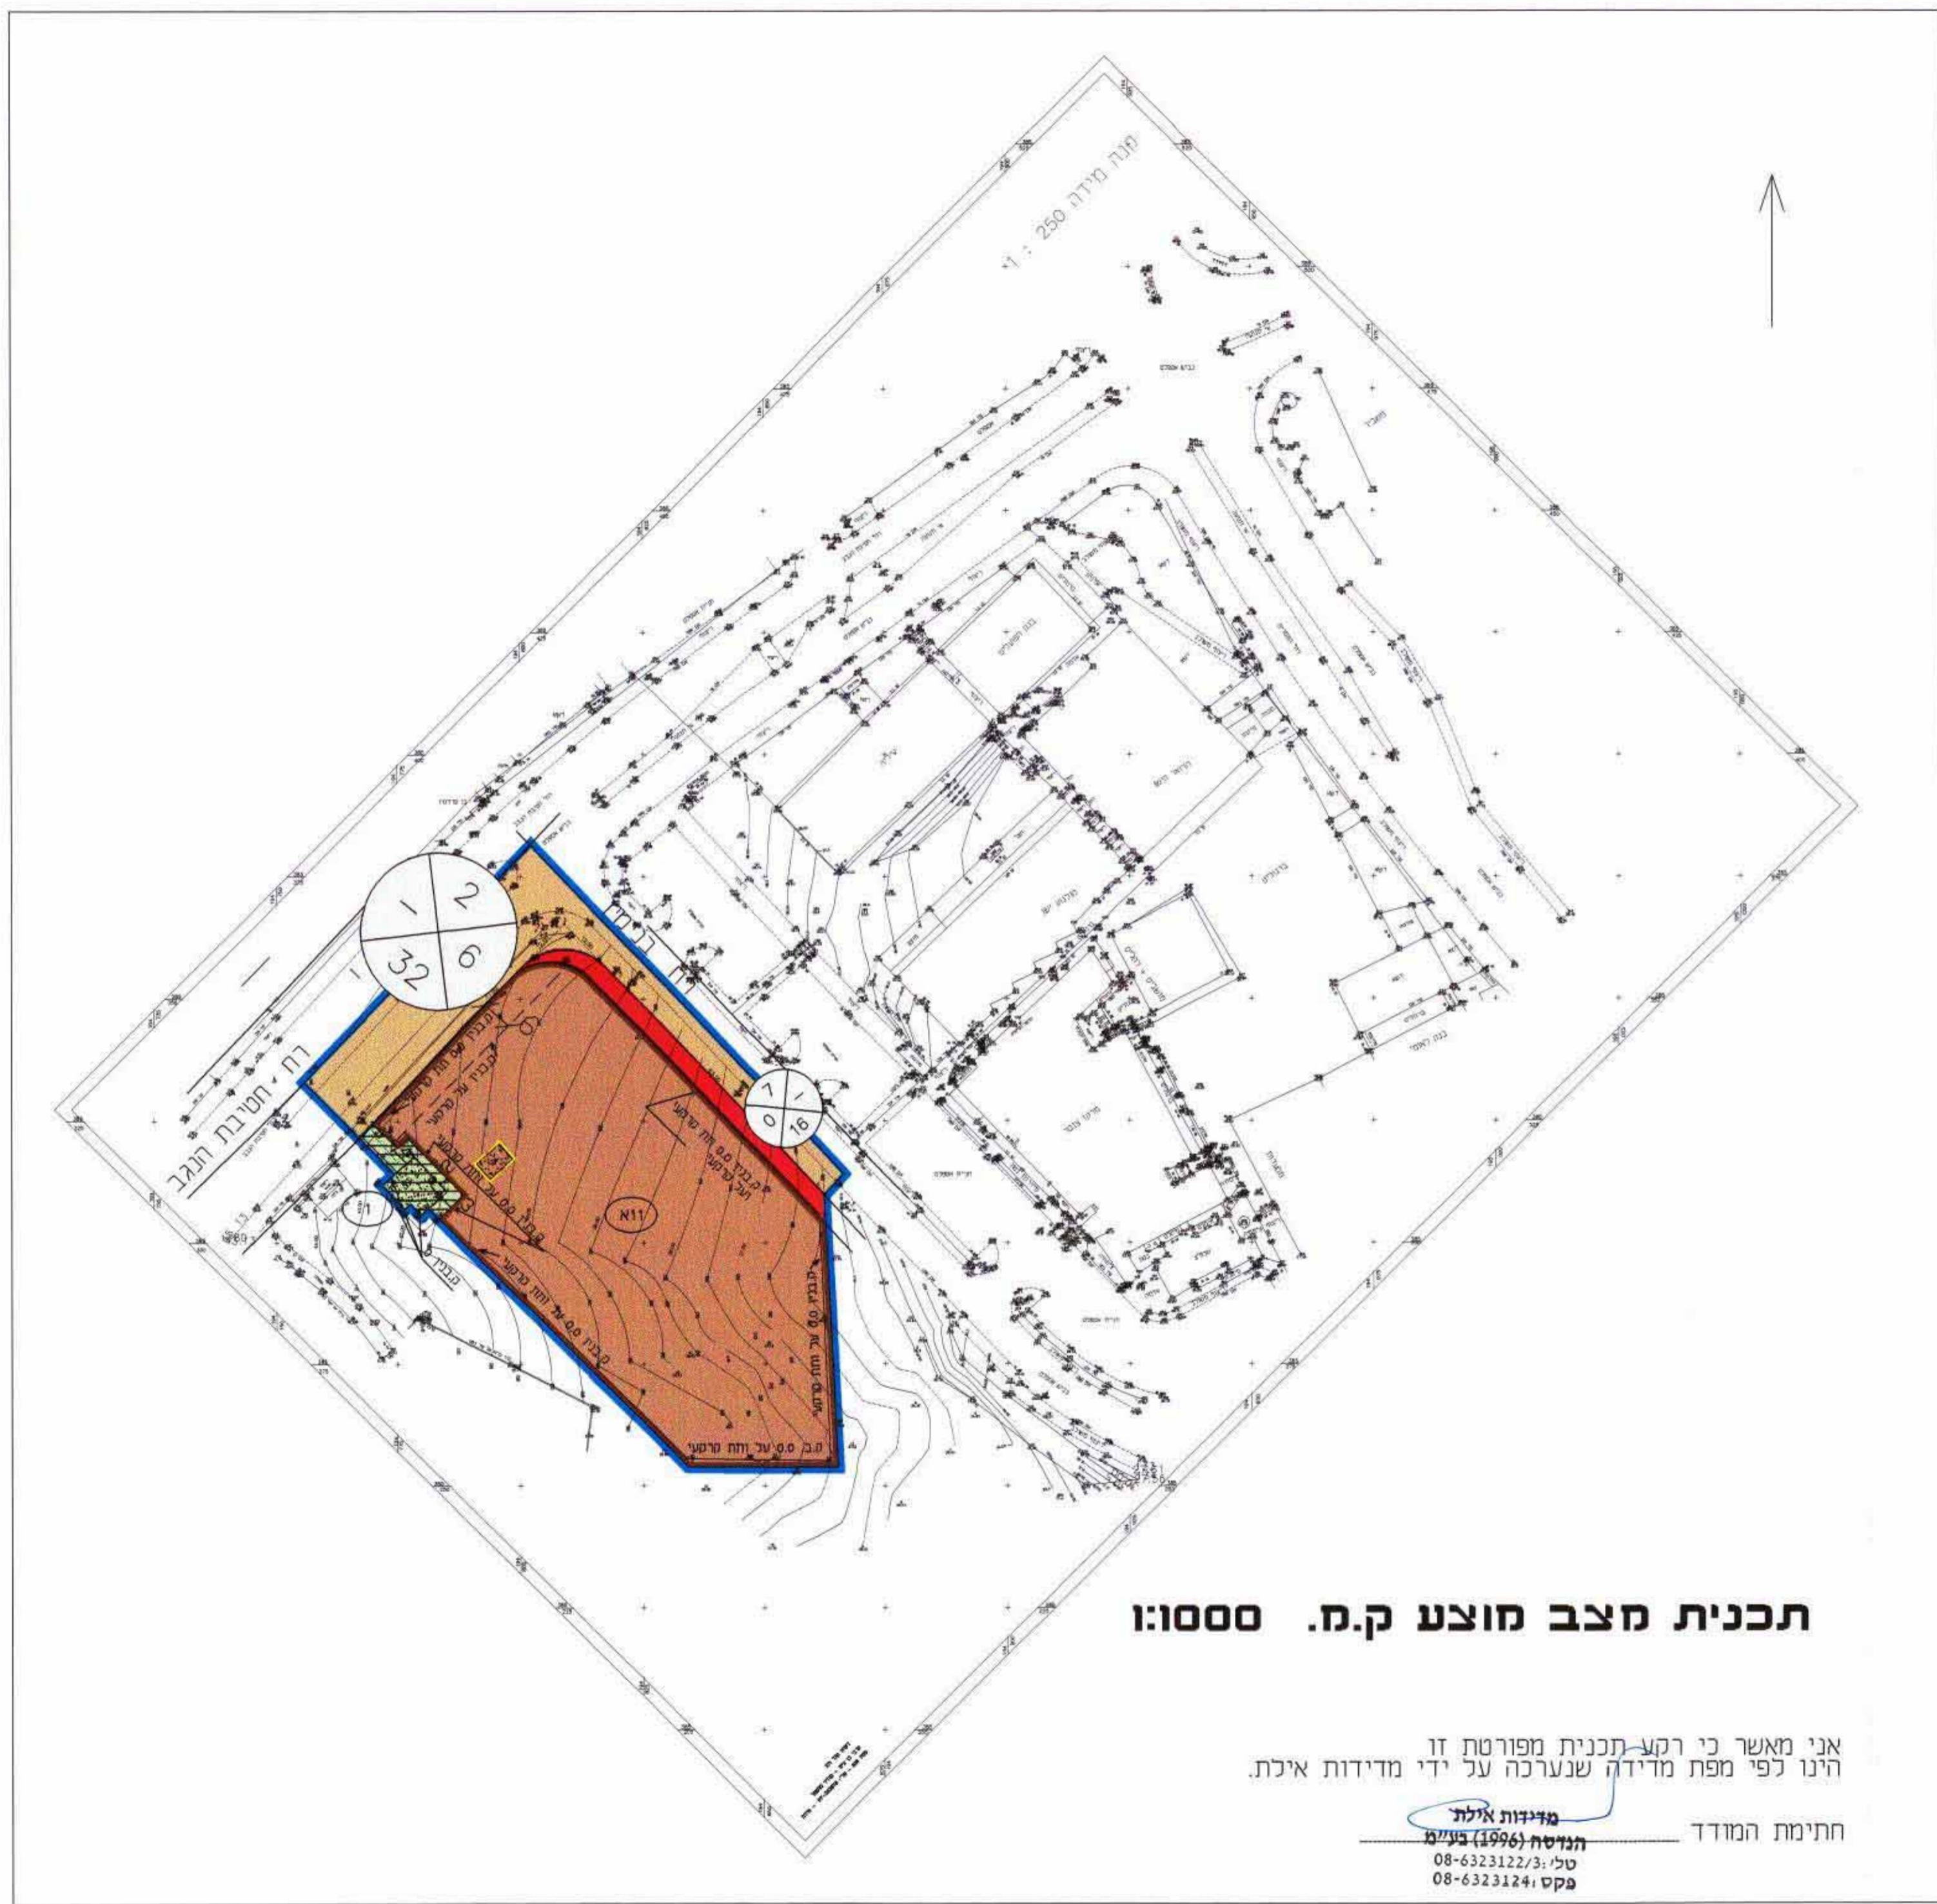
קנה מידה 1 : 250

2
1
6
32

רח' הנשיא
רח' חטיבת הנגב

1
0
16

A11

ה.ב. 0.0 על וחת קרקעי

תכנית מצב מוצע ק.מ. 1:1000

אני מאשר כי רקע תכנית מפורטת זו
הינו לפי מפת מדידה שנערכה על ידי מדידות אילת.

חתימת המודד

מדידות אילת
הנדסה (1996) בע"מ
טל: 08-6323122/3
פקס: 08-6323124